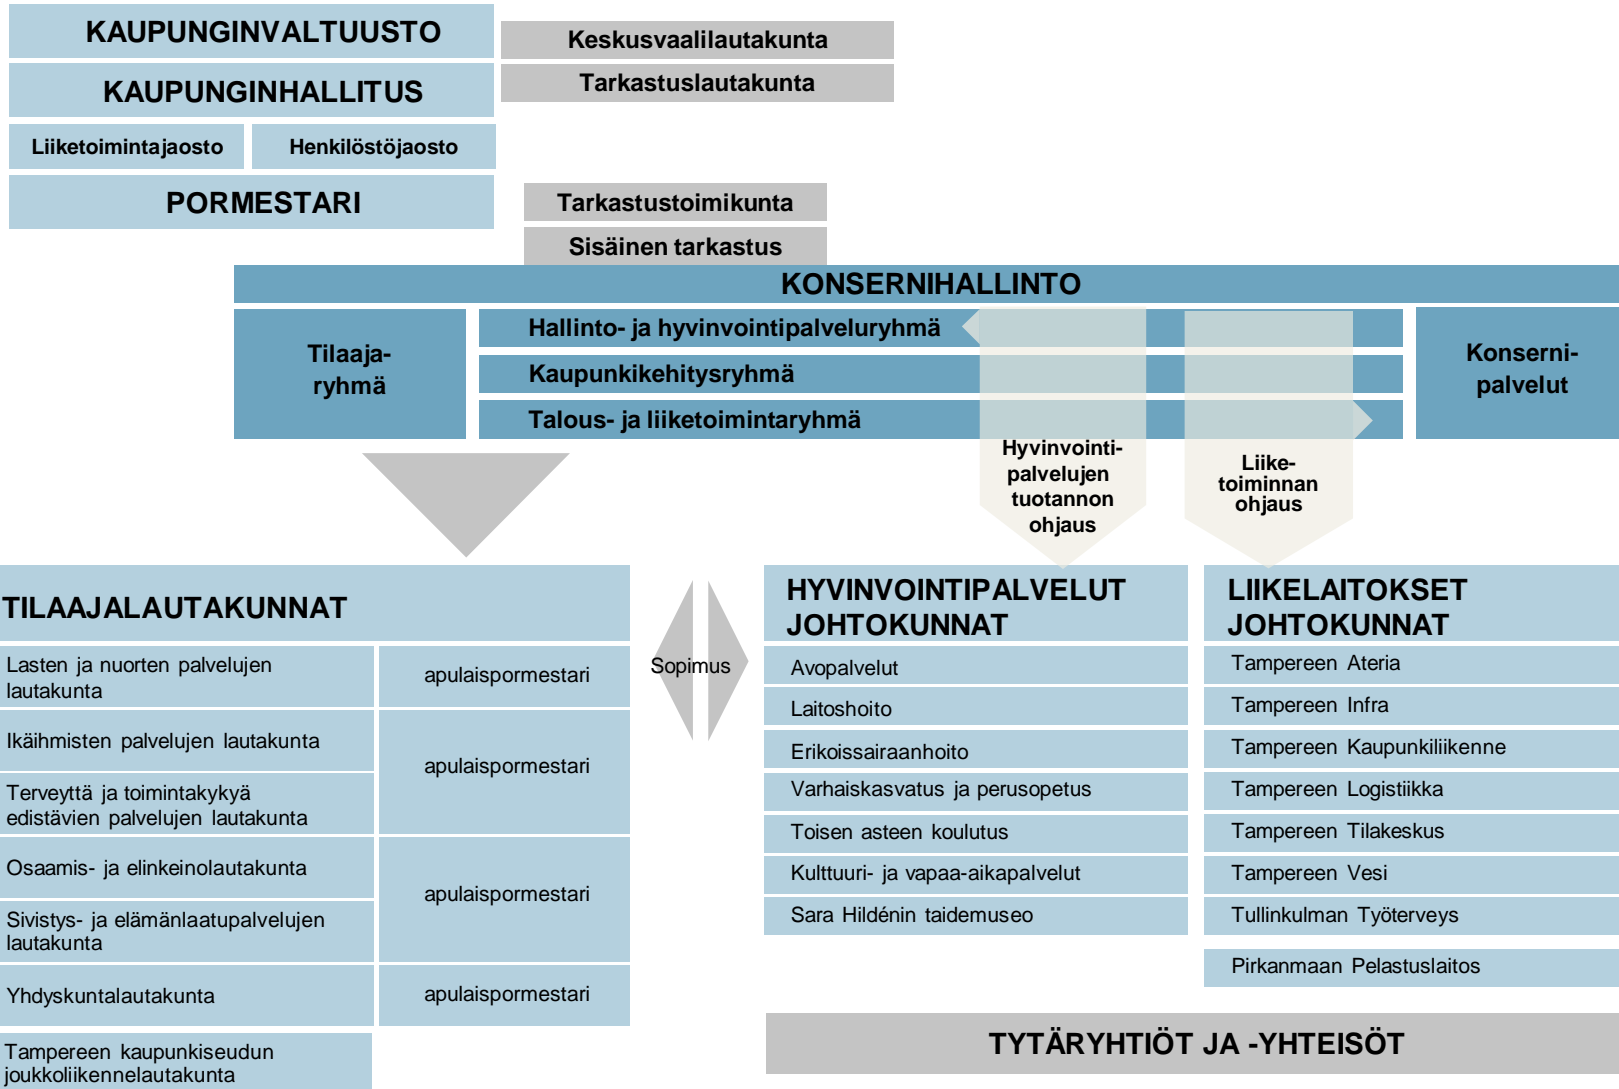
KAUPUNGINVALTUUSTO

Keskusvaalilautakunta

KAUPUNGINHALLITUS

Tarkastuslautakunta

Liiketoimintajaosto

Henkilöstöjaosto

PORMESTARI

Tarkastustoimikunta

Sisäinen tarkastus

KONSERNIHALLINTO

Tilaaja-ryhmä

Hallinto- ja hyvinvointipalveluryhmä

Kaupunkikehitysryhmä

Talous- ja liiketoimintaryhmä

Konserni-palvelut

Hyvinvointi-palvelujen tuotannon ohjaus

Liike-toiminnan ohjaus

TILAAJALAUTAKUNNAT

| | |
|---|---|
| Lasten ja nuorten palvelujen lautakunta | apulaispormestari |
| Ikäihmisten palvelujen lautakunta | apulaispormestari |
| Terveyttä ja toimintakykyä edistävien palvelujen lautakunta | |
| Osaamis- ja elinkeinolautakunta | apulaispormestari |
| Sivistys- ja elämänlaatupalvelujen lautakunta | |
| Yhdyskuntalautakunta | apulaispormestari |
| Tampereen kaupunkiseudun joukkoliikennelautakunta | |

Sopimus

HYVINVOINTIPALVELUT JOHTOKUNNAT

Avopalvelut
Laitoshoito
Erikoissairaanhoito
Varhaiskasvatus ja perusopetus
Toisen asteen koulutus
Kulttuuri- ja vapaa-aikapalvelut
Sara Hildénin taidemuseo

LIIKELAITOKSET JOHTOKUNNAT

Tampereen Ateria
Tampereen Infra
Tampereen Kaupunkiliikenne
Tampereen Logistiikka
Tampereen Tilakeskus
Tampereen Vesi
Tullinkulman Työterveys
Pirkanmaan Pelastuslaitos

TYTÄRYHTIÖT JA -YHTEISÖT